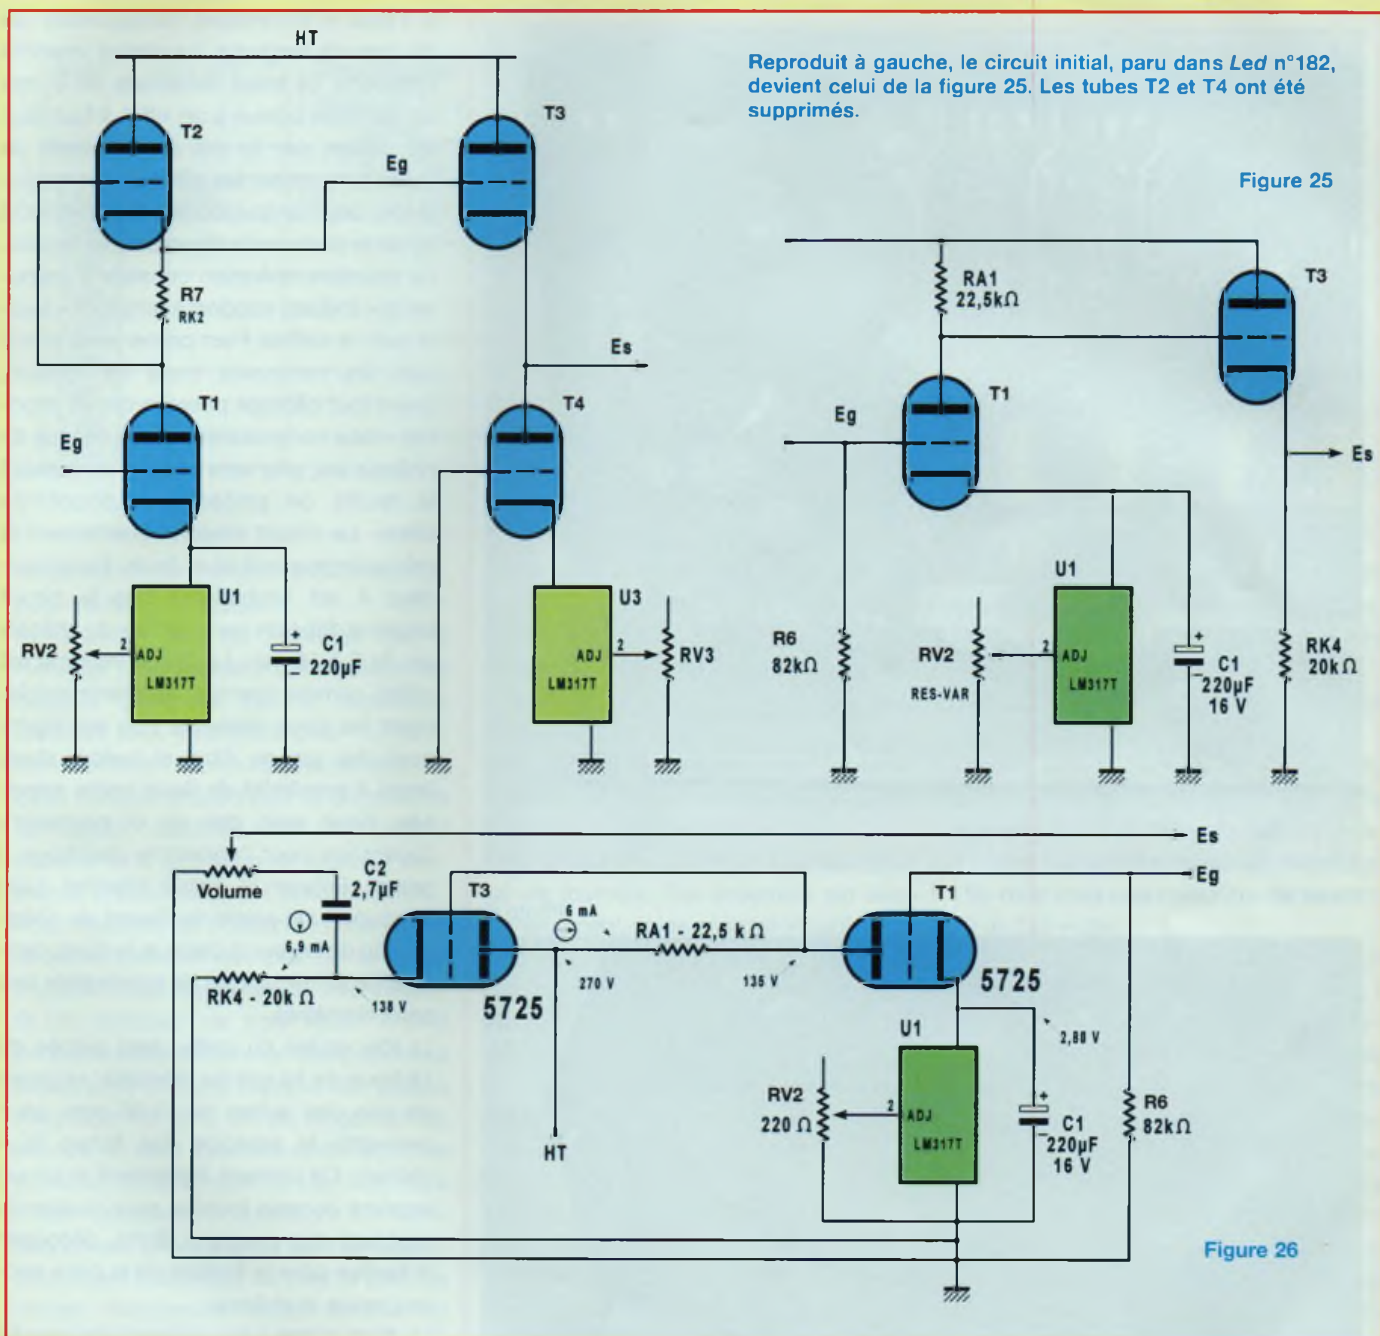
HT

T2

T3

Eg

R7
RK2

Es

T1

T4

Eg

U1

U3

RV2

2

ADJ

LM317T

C1
220µF

ADJ

2

LM317T

RV3

Reproduit à gauche, le circuit initial, paru dans *Led* n°182, devient celui de la figure 25. Les tubes T2 et T4 ont été supprimés.

Figure 25

RA1
22,5kΩ

T3

T1

Eg

Es

U1

R6
82kΩ

RV2
RES-VAR

2

ADJ

LM317T

C1
220µF
16 V

RK4
20kΩ

Es

Eg

Volume

C2
2,7µF

T3

6 mA

T1

6,9 mA

RA1 - 22,5 kΩ

RK4 - 20k Ω

270 V

135 V

138 V

5725

5725

U1

2,88 V

HT

RV2
220 Ω

2

ADJ

LM317T

C1
220µF
16 V

R6
82kΩ

Figure 26